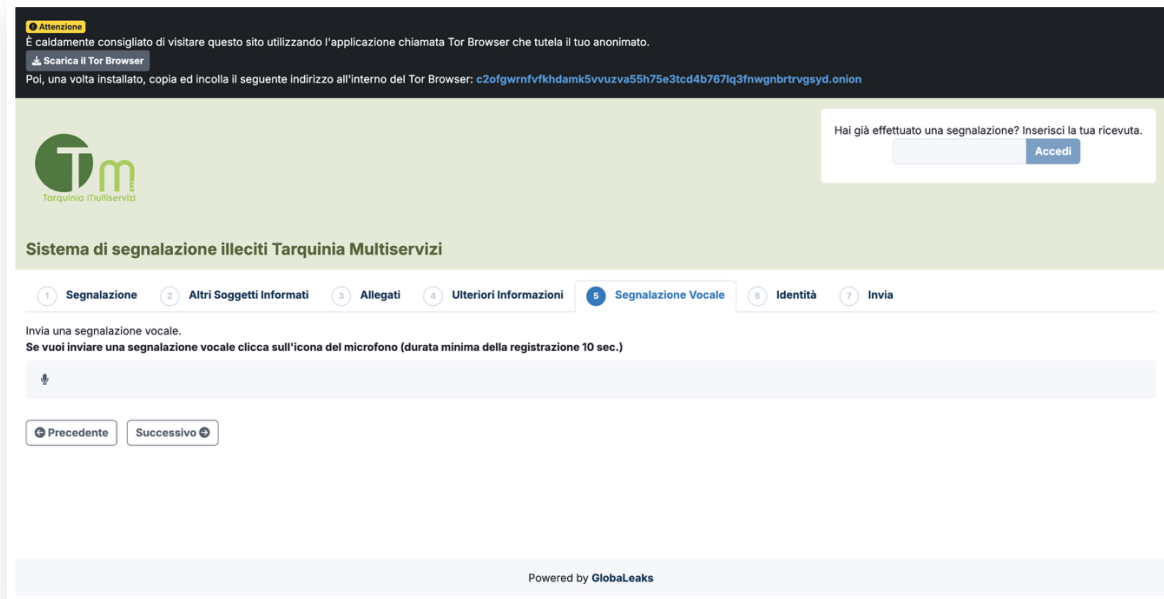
Attenzione
È caldamente consigliato di visitare questo sito utilizzando l'applicazione chiamata Tor Browser che tutela il tuo anonimato.
Scarica il Tor Browser
Poi, una volta installato, copia ed incolla il seguente indirizzo all'interno del Tor Browser: c2ofgwrnfvfkhdamk5vvuzva55h75e3tcd4b767lq3fnwgnbrtrvgsyd.onion

Tm
Tarquinia Multiservizi

Hai già effettuato una segnalazione? Inserisci la tua ricevuta.
Accedi

Sistema di segnalazione illeciti Tarquinia Multiservizi

1 Segnalazione 2 Altri Soggetti Informati 3 Allegati 4 Ulteriori Informazioni 5 Segnalazione Vocale 6 Identità 7 Invia

Invia una segnalazione vocale.
Se vuoi inviare una segnalazione vocale clicca sull'icona del microfono (durata minima della registrazione 10 sec.)

Precedente
Successivo

Powered by GlobaLeaks